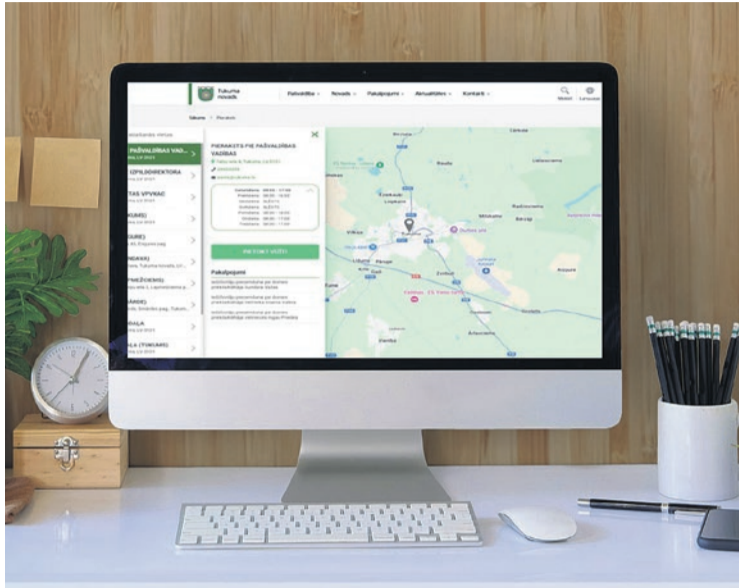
Tukuma novads

Pašvaldība Novads Pakalpojumi Aktualitātes Kontakti

Meklēt Latviešu

Sākums Novads

PIERAKSTS PIE PAŠVALDĪBAS VADĪBAS

PAŠVALDĪBAS VAD...

IZPILDDIREKTORA

PIETEIKT VIZĪTI

Pakalpojumi

Tukums

Ozolkalns

Durbe

Irlava

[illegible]